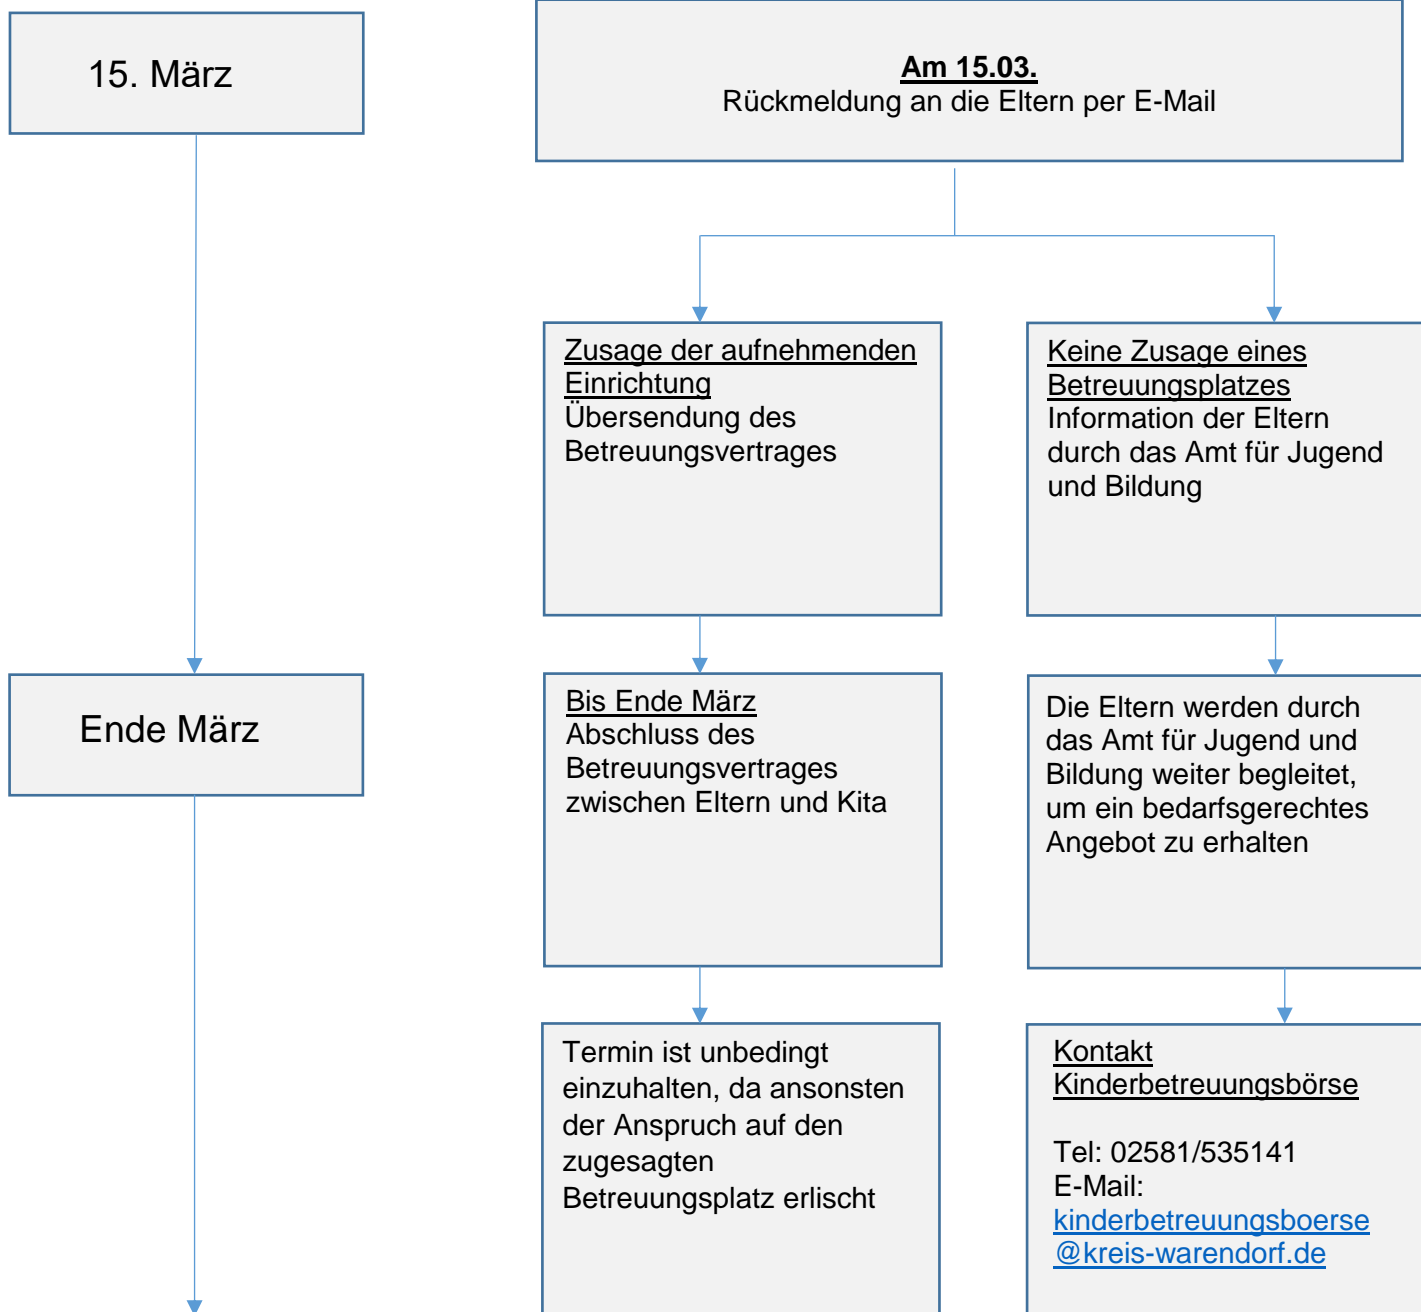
15. März

Am 15.03.
Rückmeldung an die Eltern per E-Mail

Zusage der aufnehmenden Einrichtung
Übersendung des Betreuungsvertrages

Keine Zusage eines Betreuungsplatzes
Information der Eltern durch das Amt für Jugend und Bildung

Ende März

Bis Ende März
Abschluss des Betreuungsvertrages zwischen Eltern und Kita

Die Eltern werden durch das Amt für Jugend und Bildung weiter begleitet, um ein bedarfsgerechtes Angebot zu erhalten

Termin ist unbedingt einzuhalten, da ansonsten der Anspruch auf den zugesagten Betreuungsplatz erlischt

Kontakt
Kinderbetreuungsbörse

Tel: 02581/535141
E-Mail:
kinderbetreuungsboerse@kreis-warendorf.de